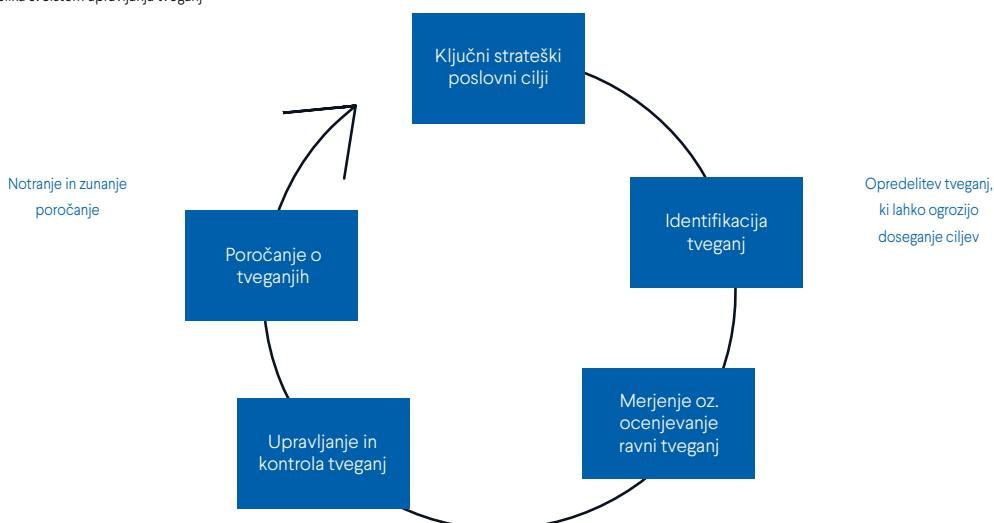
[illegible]

Ključni strateški poslovni cilji

Identifikacija tveganj

Opredelitev tveganj, ki lahko ogrozijo doseganje ciljev

Merjenje oz. ocenjevanje ravni tveganj

Upravljanje in kontrola tveganj

Poročanje o tveganjih

Notranje in zunanje poročanje